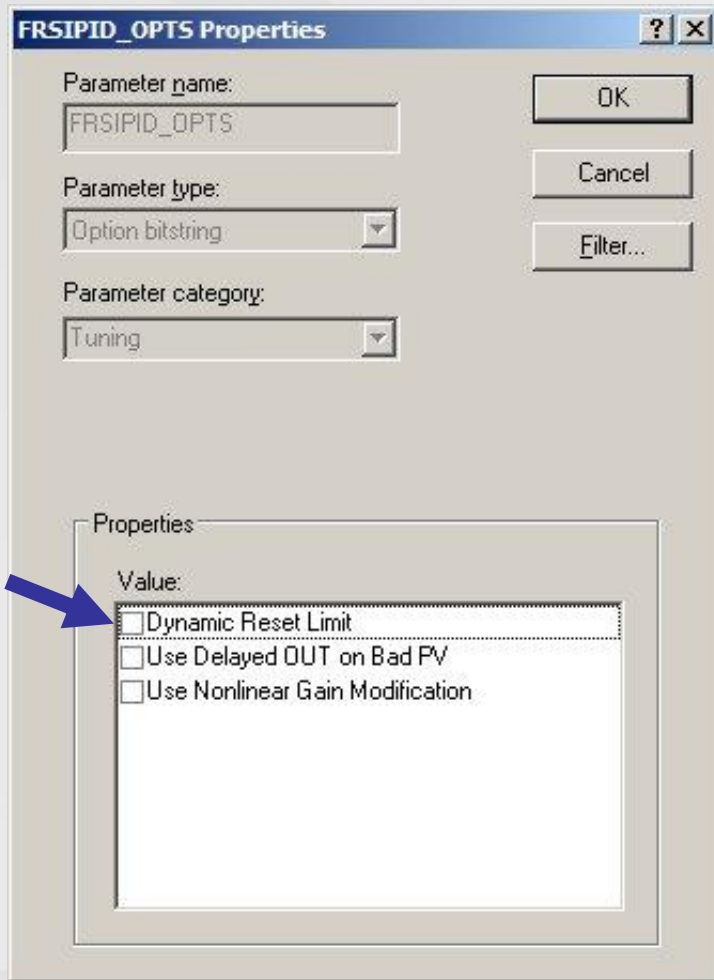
FRSIPID_OPTS Properties

? X

Parameter name:
FRSIPID_OPTS

OK

Cancel

Filter...

Parameter type:
Option bitstring

Parameter category:
Tuning

Properties

Value:
Dynamic Reset Limit
Use Delayed OUT on Bad PV
Use Nonlinear Gain Modification